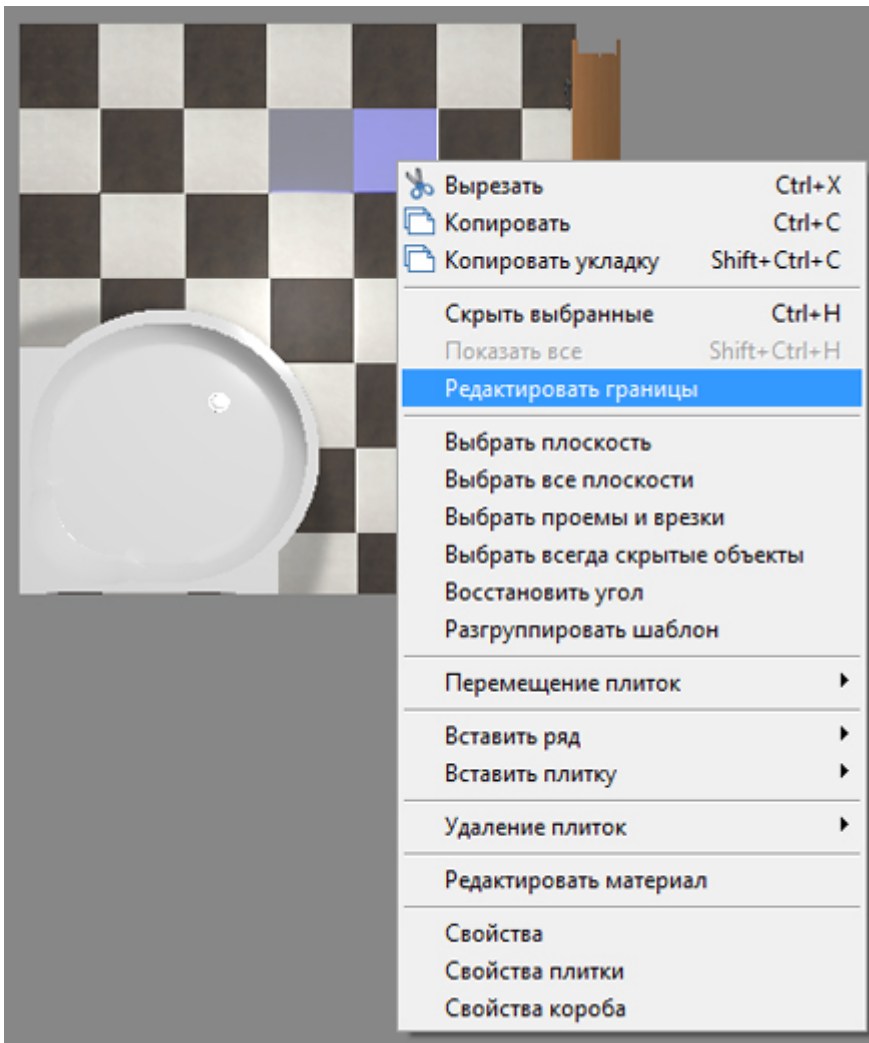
Вырезать Ctrl+X
Копировать Ctrl+C
Копировать укладку Shift+Ctrl+C

Скрыть выбранные Ctrl+H
Показать все Shift+Ctrl+H
Редактировать границы

Выбрать плоскость
Выбрать все плоскости
Выбрать проемы и врезки
Выбрать всегда скрытые объекты
Восстановить угол
Разгруппировать шаблон

Перемещение плиток

Вставить ряд
Вставить плитку

Удаление плиток

Редактировать материал

Свойства
Свойства плитки
Свойства короба